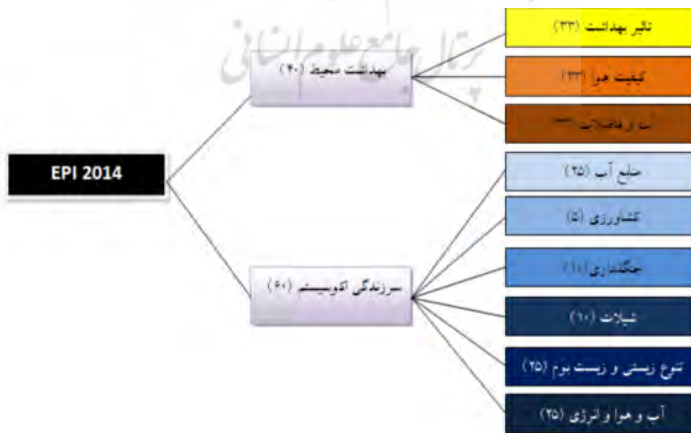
پرتال جامع علوم انسانی

EPI 2014

بهداشت محیط (۴۰)

سرزندگی اکوسیستم (۶۰)

تاثیر بهداشت (۳۳)

کیفیت هوا (۳۳)

آب و فاضلاب (۳۳)

منابع آب (۲۵)

کشاورزی (۵)

جنگلداری (۱۰)

شیلات (۱۰)

تنوع زیستی و زیست بوم (۲۵)

آب و هوا و انرژی (۲۵)